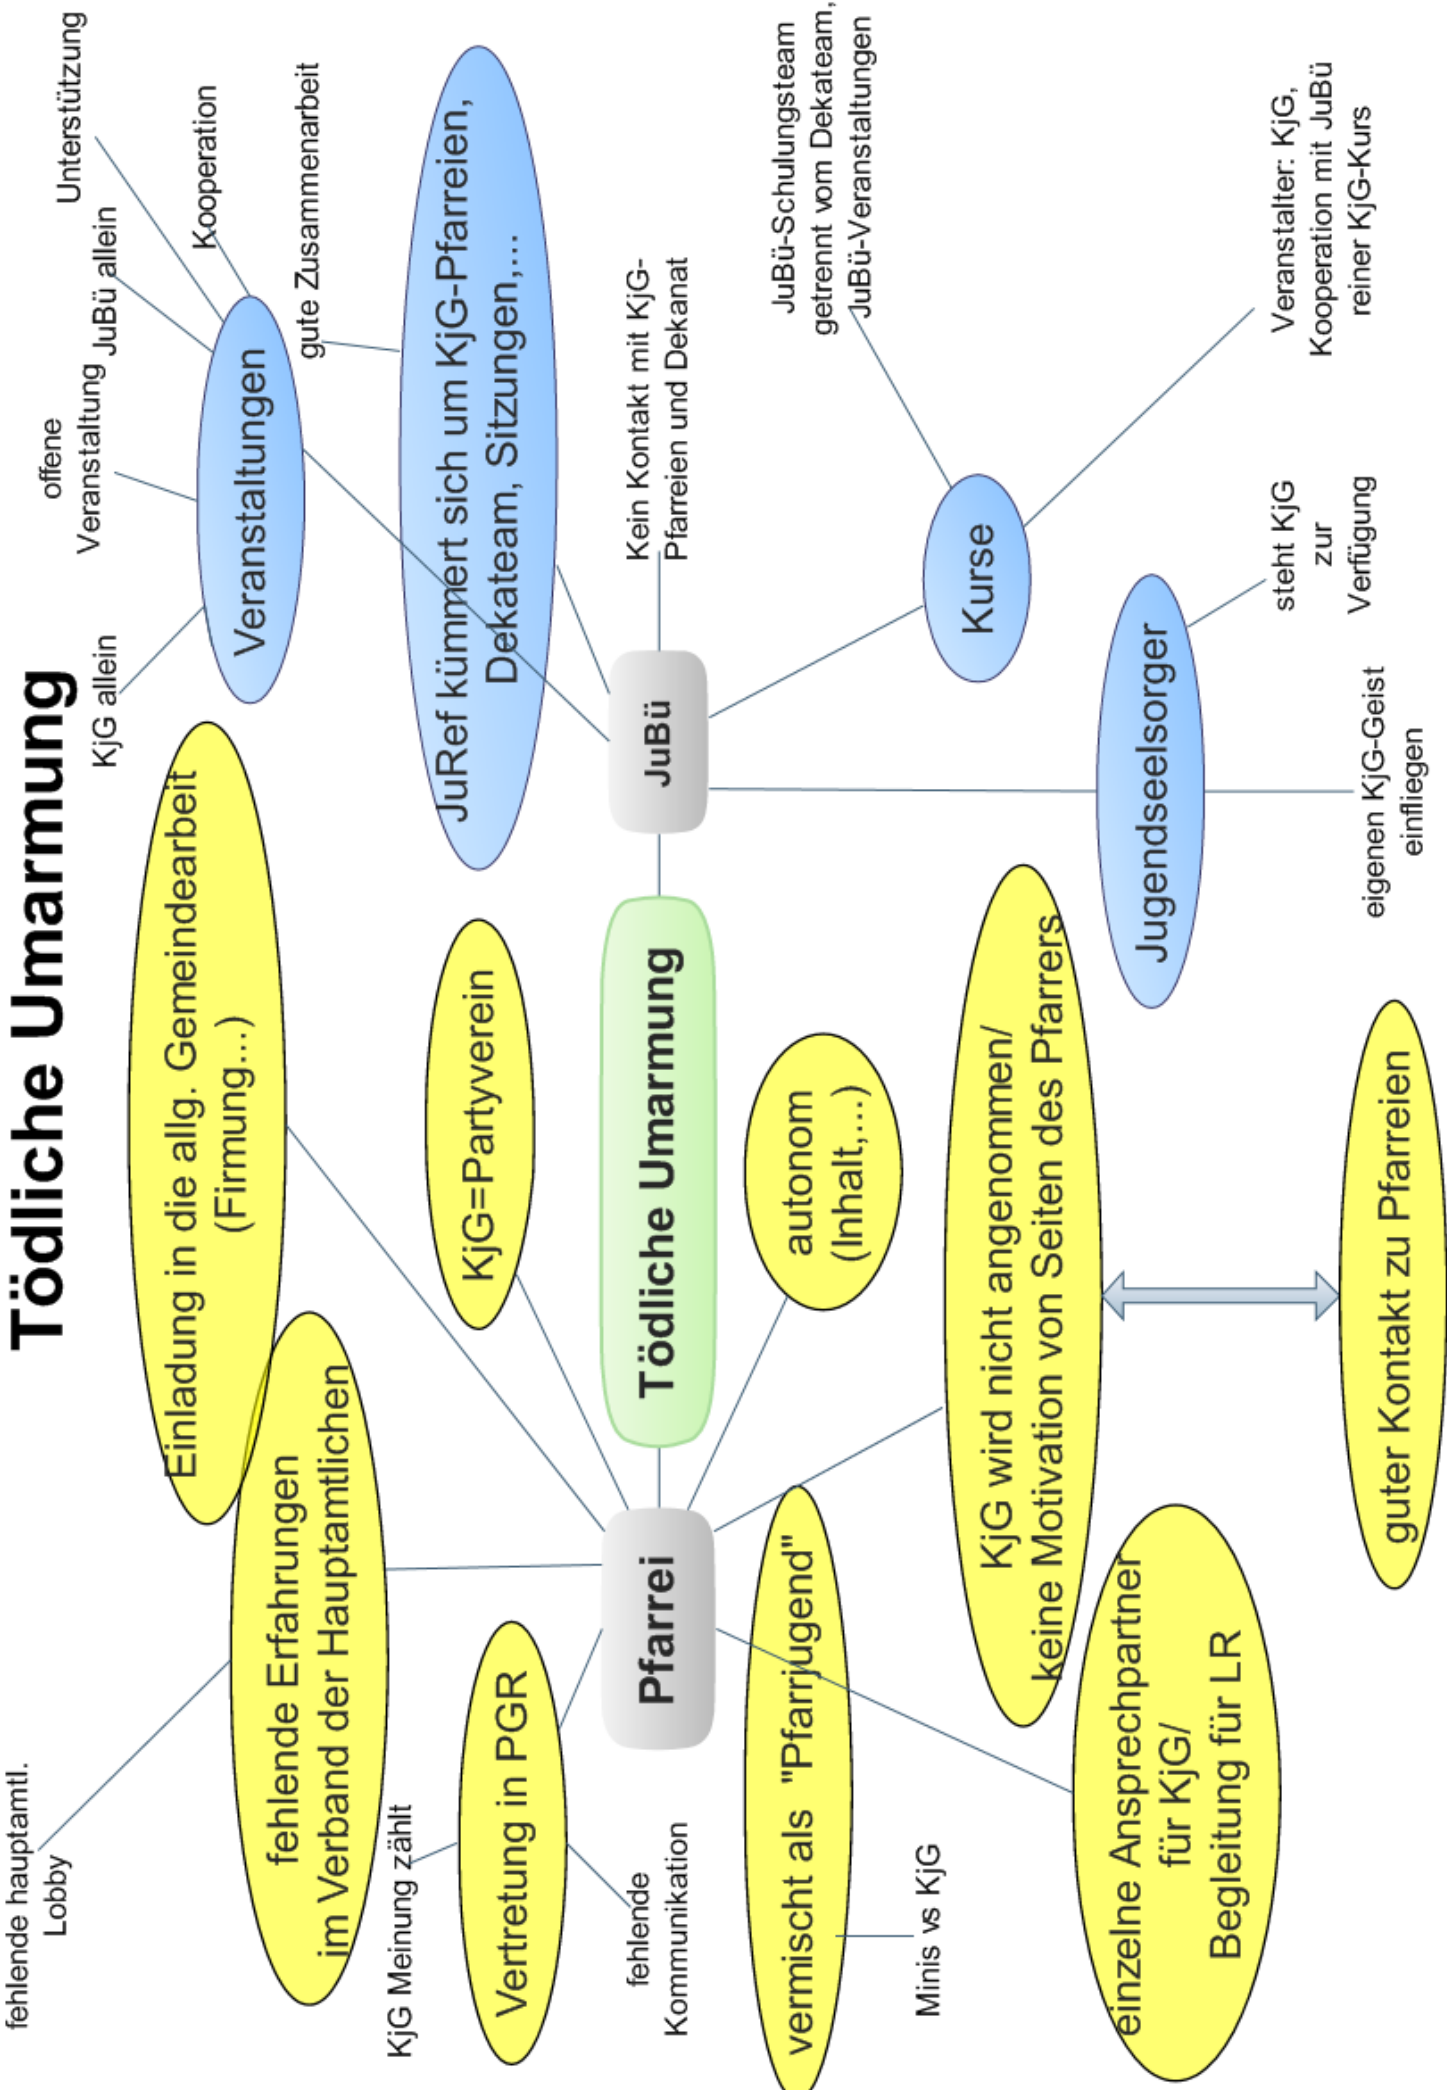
Tödliche Umarmung

Tödliche Umarmung

JuBü

Veranstaltungen

KjG allein

offene Veranstaltung

JuBü allein

Unterstützung

Kooperation

gute Zusammenarbeit

JuRef kümmert sich um KjG-Pfarreien, Dekateam, Sitzungen,...

Kein Kontakt mit KjG-Pfarreien und Dekanat

Kurse

JuBü-Schulungsteam getrennt vom Dekateam, JuBü-Veranstaltungen

Veranstalter: KjG, Kooperation mit JuBü reiner KjG-Kurs

Jugendseelsorger

steht KjG zur Verfügung

eigenen KjG-Geist einfliegen

Pfarrei

Einladung in die allg. Gemeindearbeit (Firmung...)

KjG=Partyverein

autonom (Inhalt,...)

KjG wird nicht angenommen/ keine Motivation von Seiten des Pfarrers

guter Kontakt zu Pfarreien

fehlende Erfahrungen im Verband der Hauptamtlichen

fehlende hauptamtl. Lobby

Vertretung in PGR

KjG Meinung zählt

fehlende Kommunikation

vermischt als "Pfarrjugend"

Minis vs KjG

einzelne Ansprechpartner für KjG/ Begleitung für LR